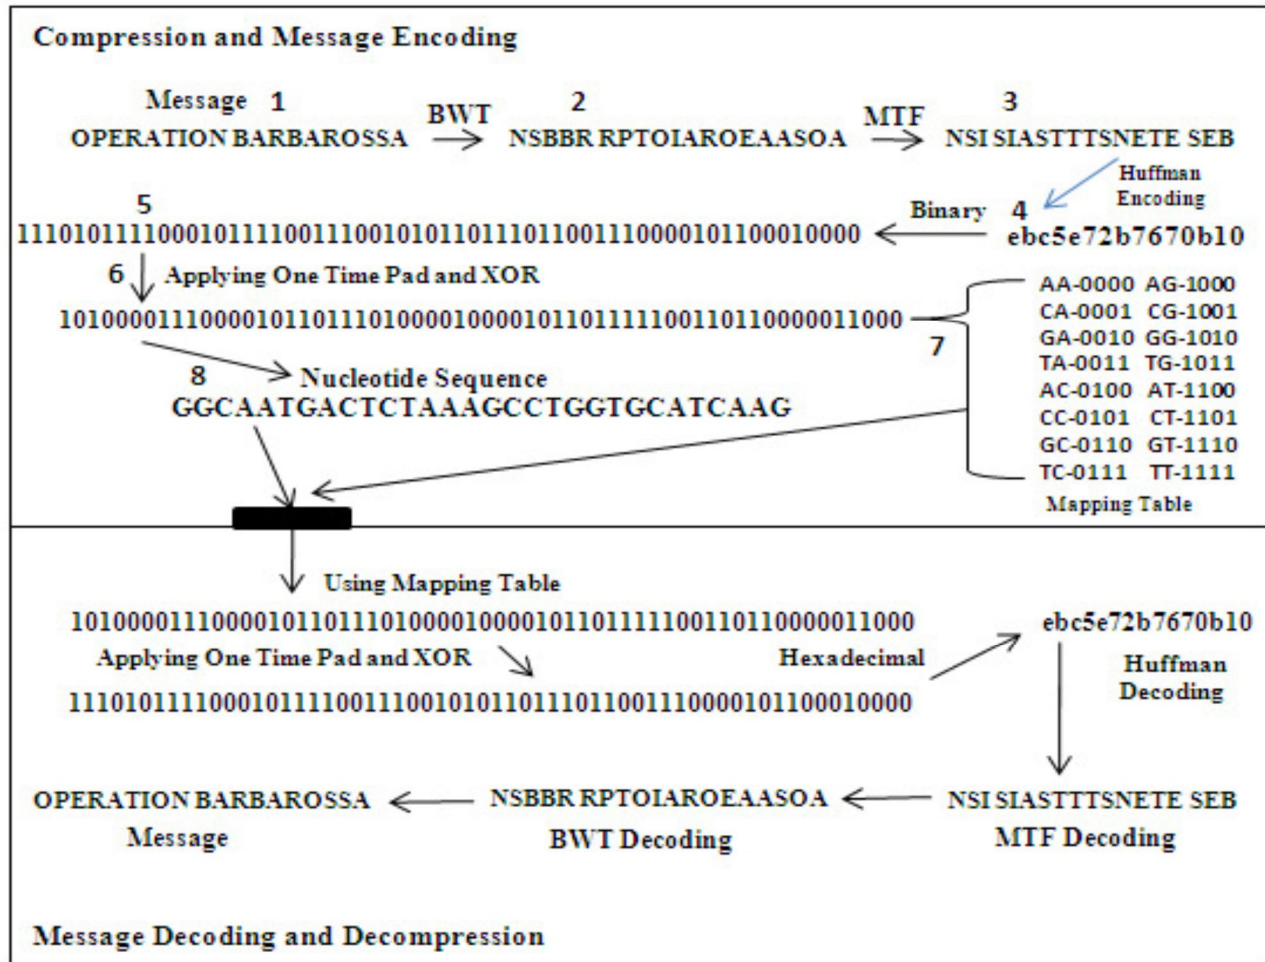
Compression and Message Encoding

Message 1
OPERATION BARBAROSSA

BWT

2
NSBBR RPTOIAROEAASOA

MTF

3
NSI SIASTTTSNETE SEB

Huffman Encoding

Binary 4
ebc5e72b7670b10

5
1110101111000101111001110010101101110110011100001011000010000

6 Applying One Time Pad and XOR

1010000111000010110111010000100001011011111001101100000011000

7

| | |
|---|---|
| AA-0000 | AG-1000 |
| CA-0001 | CG-1001 |
| GA-0010 | GG-1010 |
| TA-0011 | TG-1011 |
| AC-0100 | AT-1100 |
| CC-0101 | CT-1101 |
| GC-0110 | GT-1110 |
| TC-0111 | TT-1111 |

Mapping Table

8 Nucleotide Sequence
GGCAATGACTCTAAAGCCTGGTGCATCAAG

Using Mapping Table

1010000111000010110111010000100001011011111001101100000011000

Applying One Time Pad and XOR

1110101111000101111001110010101101110110011100001011000010000

Hexadecimal

ebc5e72b7670b10

Huffman Decoding

NSI SIASTTTSNETE SEB
MTF Decoding

NSBBR RPTOIAROEAASOA
BWT Decoding

OPERATION BARBAROSSA
Message

Message Decoding and Decompression